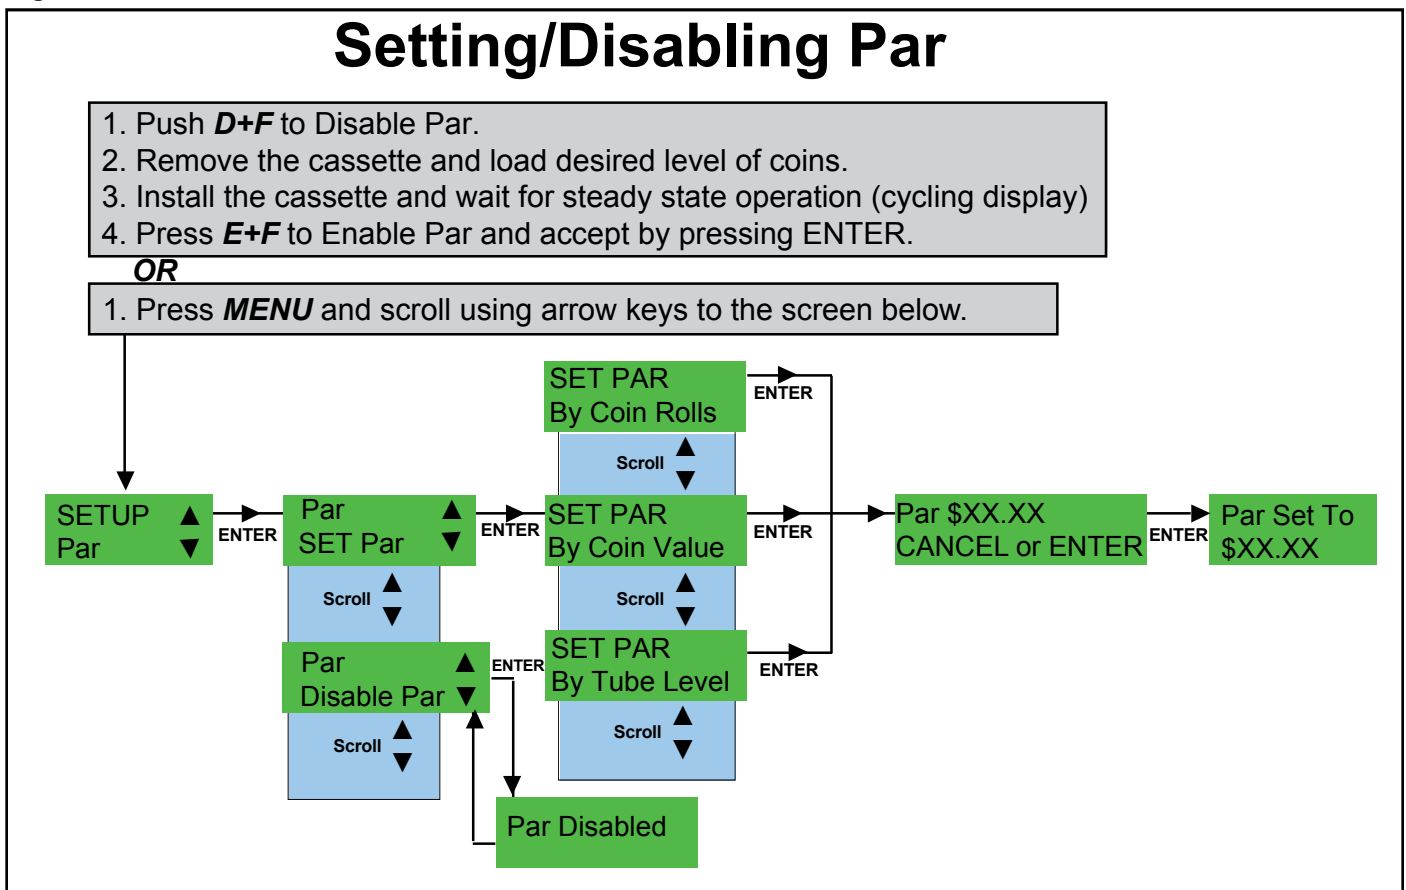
Setting/Disabling Par

1. Push ***D+F*** to Disable Par.
2. Remove the cassette and load desired level of coins.
3. Install the cassette and wait for steady state operation (cycling display)
4. Press ***E+F*** to Enable Par and accept by pressing ENTER.

***OR***

1. Press ***MENU*** and scroll using arrow keys to the screen below.

SET PAR
By Coin Rolls

ENTER

Scroll ▲ ▼

SETUP ▲
Par ▼

ENTER

Par ▲
SET Par ▼

ENTER

SET PAR
By Coin Value

ENTER

Par $XX.XX
CANCEL or ENTER

ENTER

Par Set To
$XX.XX

Scroll ▲ ▼

Scroll ▲ ▼

Par ▲
Disable Par ▼

ENTER

SET PAR
By Tube Level

ENTER

Scroll ▲ ▼

Scroll ▲ ▼

Par Disabled